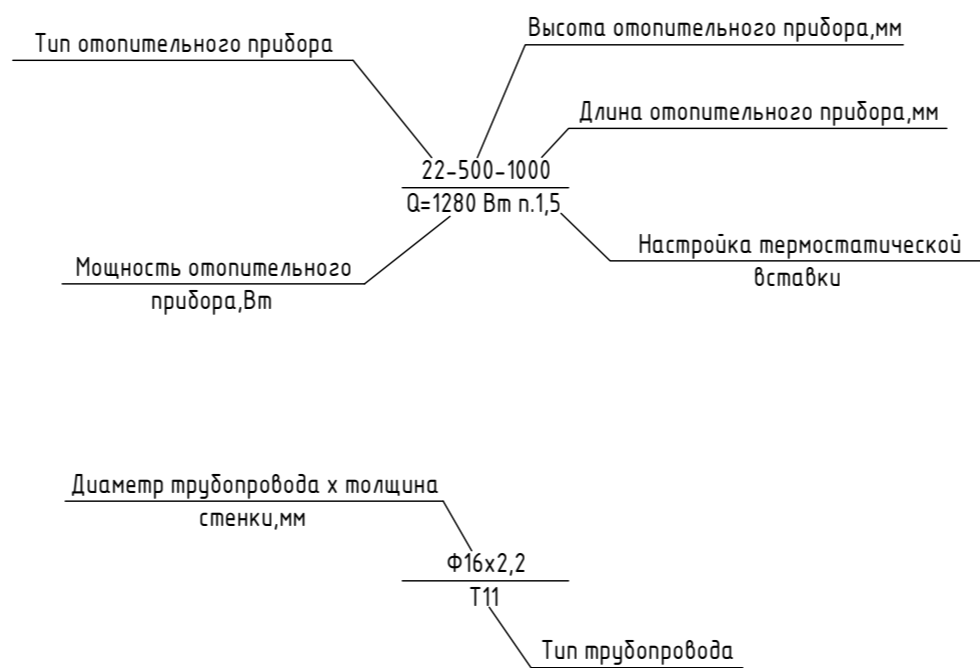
Высота отопительного прибора,мм

Тип отопительного прибора

Длина отопительного прибора,мм

22-500-1000

Q=1280 Вт п.1,5

Настройка термостатической вставки

Мощность отопительного прибора,Вт

Диаметр трубопровода х толщина стенки,мм

Ф16х2,2

Т11

Тип трубопровода